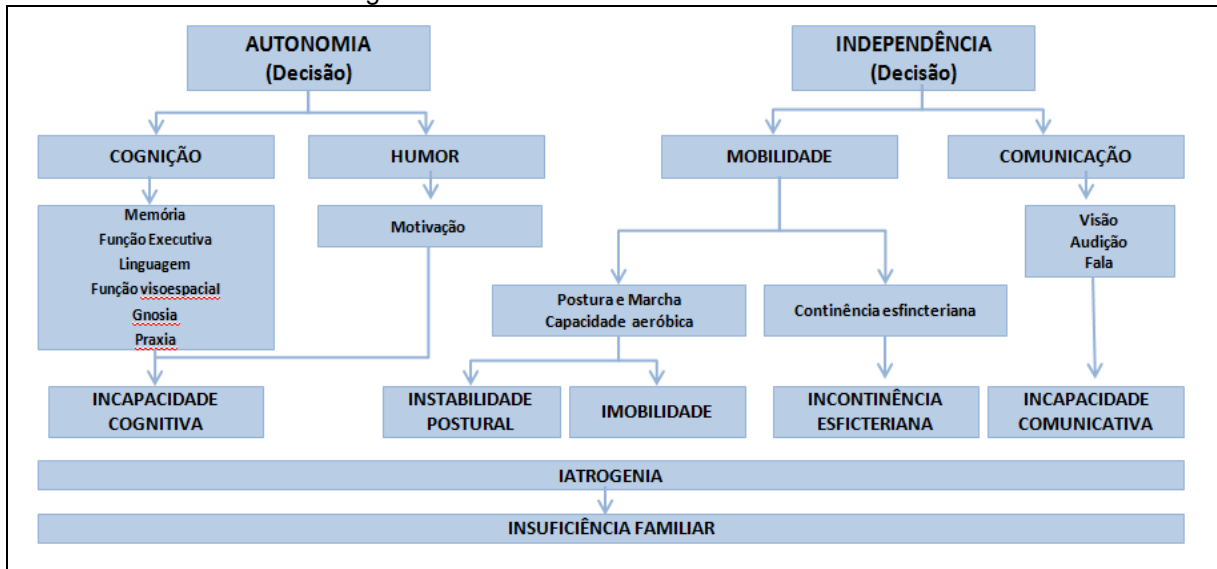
AUTONOMIA
(Decisão)

INDEPENDÊNCIA
(Decisão)

COGNIÇÃO

HUMOR

MOBILIDADE

COMUNICAÇÃO

Memória
Função Executiva
Linguagem
Função visoespacial
Gnosia
Praxia

Motivação

Postura e Marcha
Capacidade aeróbica

Continência esfincteriana

Visão
Audição
Fala

INCAPACIDADE COGNITIVA

INSTABILIDADE POSTURAL

IMOBILIDADE

INCONTINÊNCIA ESFICTERIANA

INCAPACIDADE COMUNICATIVA

IATROGENIA

INSUFICIÊNCIA FAMILIAR